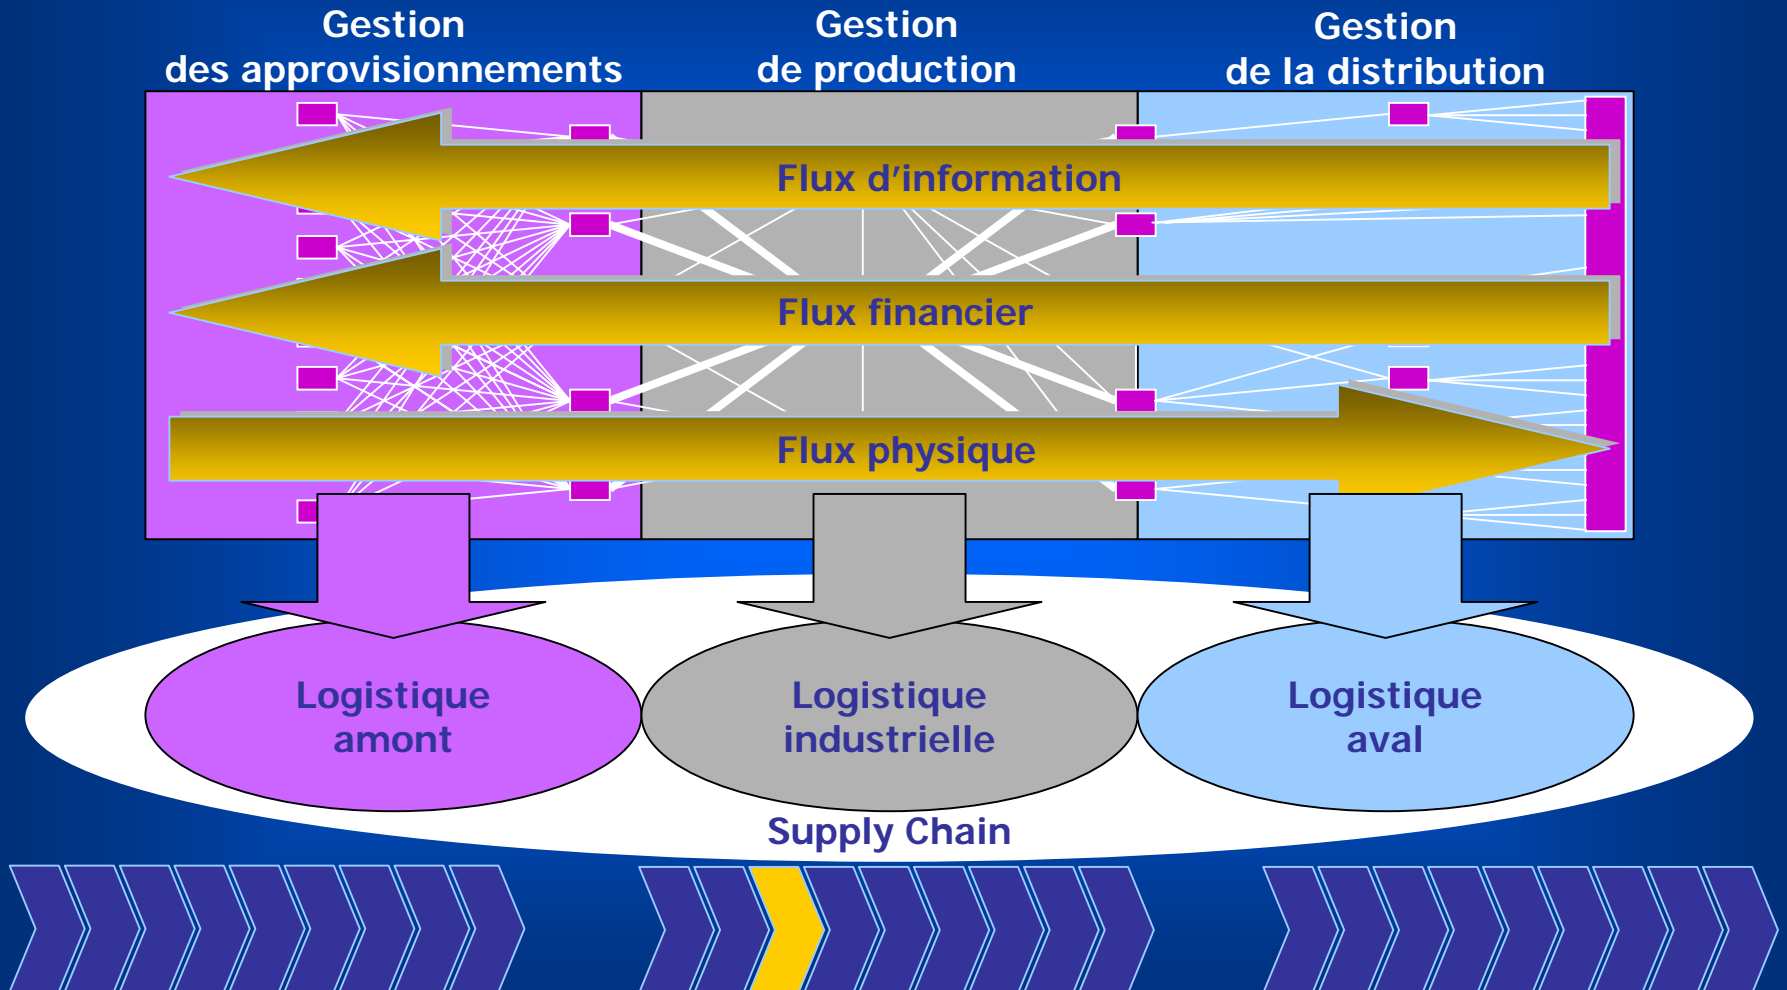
Gestion des approvisionnements

Gestion de production

Gestion de la distribution

Flux d’information

Flux financier

Flux physique

Logistique amont

Logistique industrielle

Logistique aval

Supply Chain